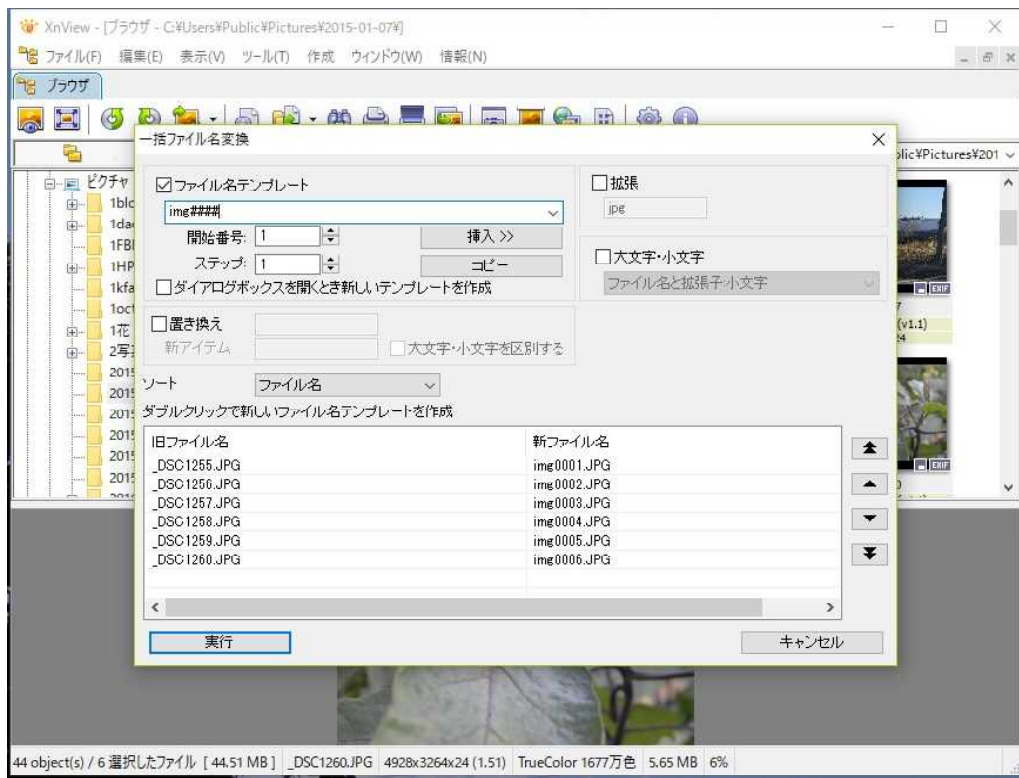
XnView - [ブラウザ - C:¥Users¥Public¥Pictures¥2015-01-07¥]

ファイル(F) 編集(E) 表示(V) ツール(T) 作成 ウィンドウ(W) 情報(N)

ブラウザ

ピクチャ
1blc
1dac
1FBI
1HP
1kfa
1oct
1花
2写
2015
2015
2015
2015
2015
2015

blic¥Pictures¥201

(v1.1)
24

一括ファイル名変換

☑ファイル名テンプレート
img####
開始番号: 1
ステップ: 1
挿入 >>
コピー
☐ダイアログボックスを開くとき新しいテンプレートを作成

☐拡張
jpg

☐大文字・小文字
ファイル名と拡張子:小文字

☐置き換え
新アイテム
☐大文字・小文字を区別する

ソート ファイル名
ダブルクリックで新しいファイル名テンプレートを作成

| 旧ファイル名 | 新ファイル名 |
|---|---|
| _DSC1255.JPG | img0001.JPG |
| _DSC1256.JPG | img0002.JPG |
| _DSC1257.JPG | img0003.JPG |
| _DSC1258.JPG | img0004.JPG |
| _DSC1259.JPG | img0005.JPG |
| _DSC1260.JPG | img0006.JPG |

実行
キャンセル

44 object(s) / 6 選択したファイル [ 44.51 MB ] _DSC1260.JPG 4928x3264x24 (1.51) TrueColor 1677万色 5.65 MB 6%